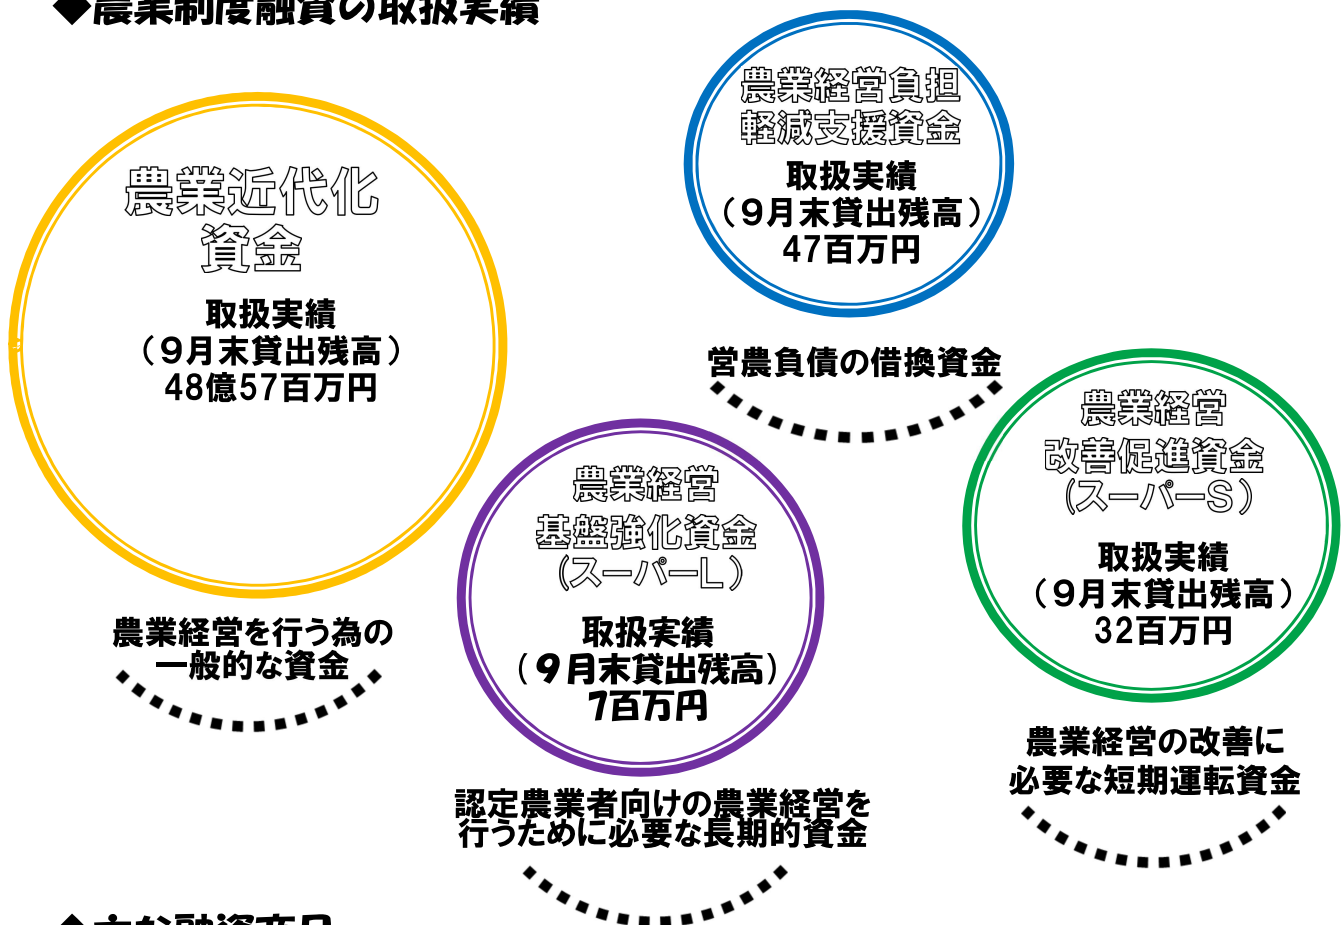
◆農業制度融資の取扱実績

農業近代化資金

取扱実績
（9月末貸出残高）
48億57百万円

農業経営を行う為の一般的な資金

農業経営負担軽減支援資金

取扱実績
（9月末貸出残高）
47百万円

営農負債の借換資金

農業経営基盤強化資金
（スーパーL）

取扱実績
（9月末貸出残高）
7百万円

認定農業者向けの農業経営を行うために必要な長期的資金

農業経営改善促進資金
（スーパーS）

取扱実績
（9月末貸出残高）
32百万円

農業経営の改善に必要な短期運転資金

◆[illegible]